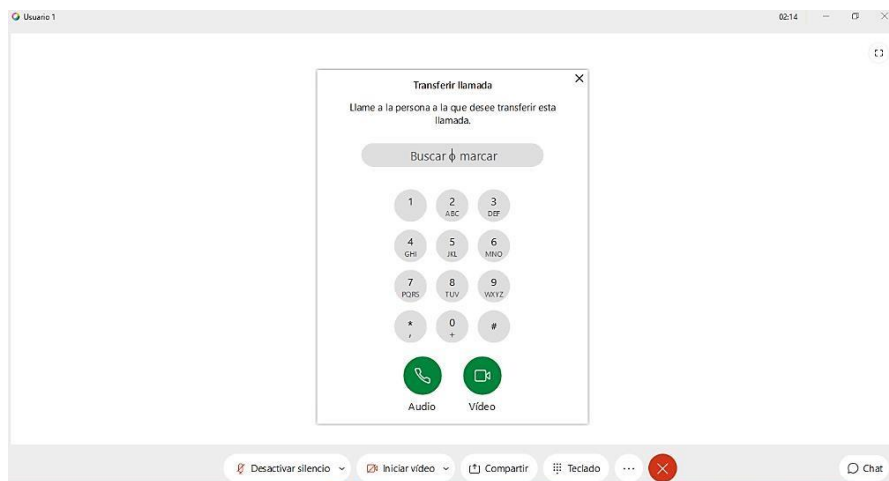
Usuario 1

02:14

Transferir llamada

Llame a la persona a la que desee transferir esta llamada.

Buscar o marcar

1
2 ABC
3 DEF
4 GHI
5 JKL
6 MNO
7 PQRS
8 TUV
9 WXYZ
* ,
0 +
#

Audio
Vídeo

Desactivar silencio
Iniciar vídeo
Compartir
Teclado
...
Chat